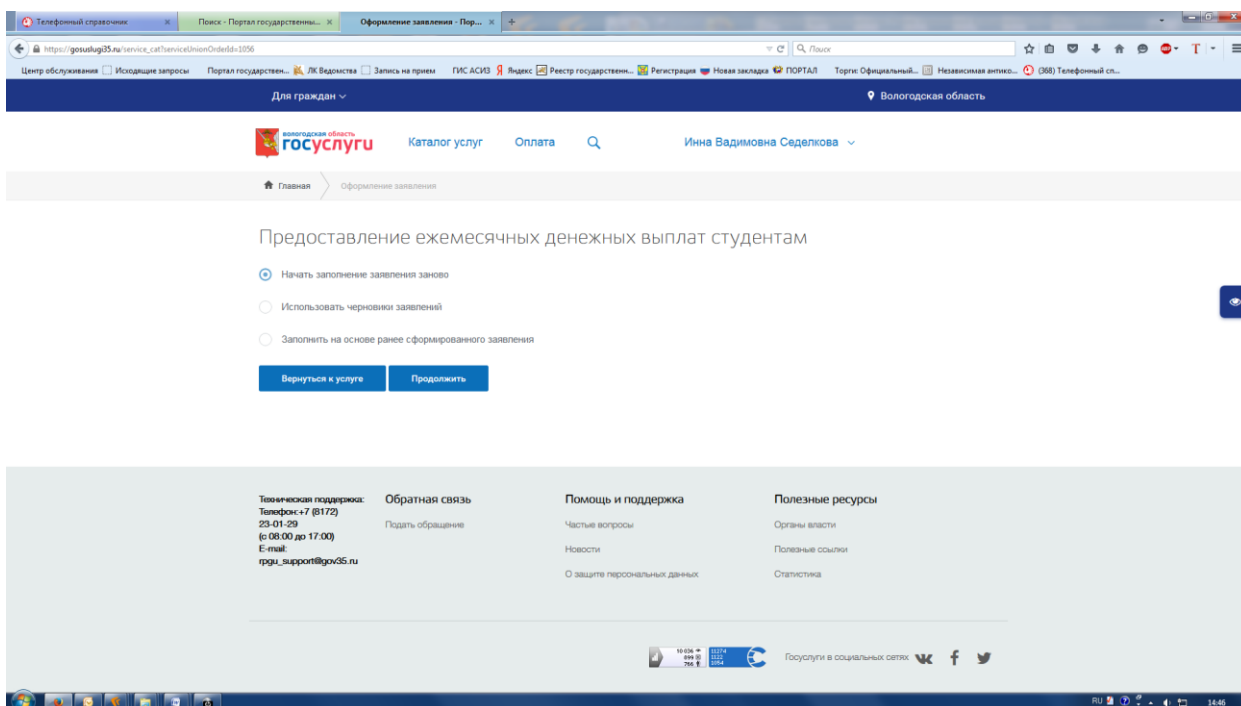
Телефонный справочник × Поиск - Портал государственны... × Оформление заявления - Пор... × +

https://gosuslugi35.ru/service_cat?serviceUnionOrderId=1056

Поиск

Центр обслуживания Исходящие запросы Портал государствен... ЛК Ведомства Запись на прием ГИС АСИЗ Яндекс Реестр государствен... Регистрация Новая закладка ПОРТАЛ Торги: Официальный... Независимая антико... (368) Телефонный сп...

Для граждан

Вологодская область

вологодская область госуслуги

Каталог услуг Оплата

Инна Вадимовна Седелкова

Главная Оформление заявления

Предоставление ежемесячных денежных выплат студентам

Начать заполнение заявления заново

Использовать черновики заявлений

Заполнить на основе ранее сформированного заявления

Вернуться к услуге Продолжить

Техническая поддержка: Телефон:+7 (8172) 23-01-29 (с 08:00 до 17:00) E-mail: rpgu_support@gov35.ru

Обратная связь

Подать обращение

Помощь и поддержка

Частые вопросы

Новости

О защите персональных данных

Полезные ресурсы

Органы власти

Полезные ссылки

Статистика

10 036 899 766

11274 1122 1054

Госуслуги в социальных сетях

RU 14:46